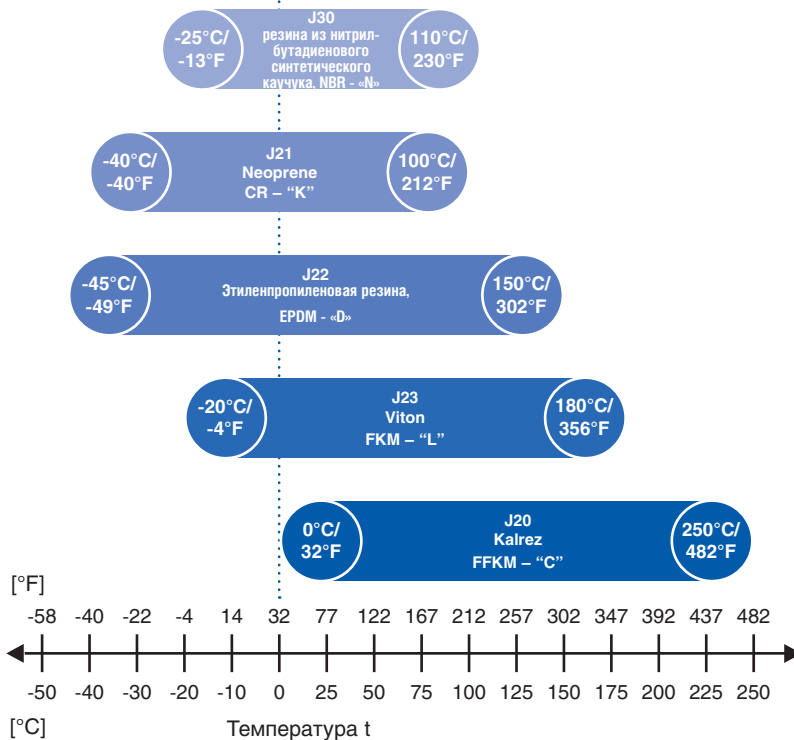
-25°C/ -13°F

J30
резина из нитрил-бутадиенового синтетического каучука, NBR - «N»

110°C/ 230°F

-40°C/ -40°F

J21
Neoprene
CR – "K"

100°C/ 212°F

-45°C/ -49°F

J22
Этиленпропиленовая резина,
EPDM - «D»

150°C/ 302°F

-20°C/ -4°F

J23
Viton
FKM – "L"

180°C/ 356°F

0°C/ 32°F

J20
Kalrez
FFKM – "C"

250°C/ 482°F

[°F]

| -58 | -40 | -22 | -4 | 14 | 32 | 77 | 122 | 167 | 212 | 257 | 302 | 347 | 392 | 437 | 482 |
|---|---|---|---|---|---|---|---|---|---|---|---|---|---|---|---|
| -50 | -40 | -30 | -20 | -10 | 0 | 25 | 50 | 75 | 100 | 125 | 150 | 175 | 200 | 225 | 250 |

[°C]

Температура t